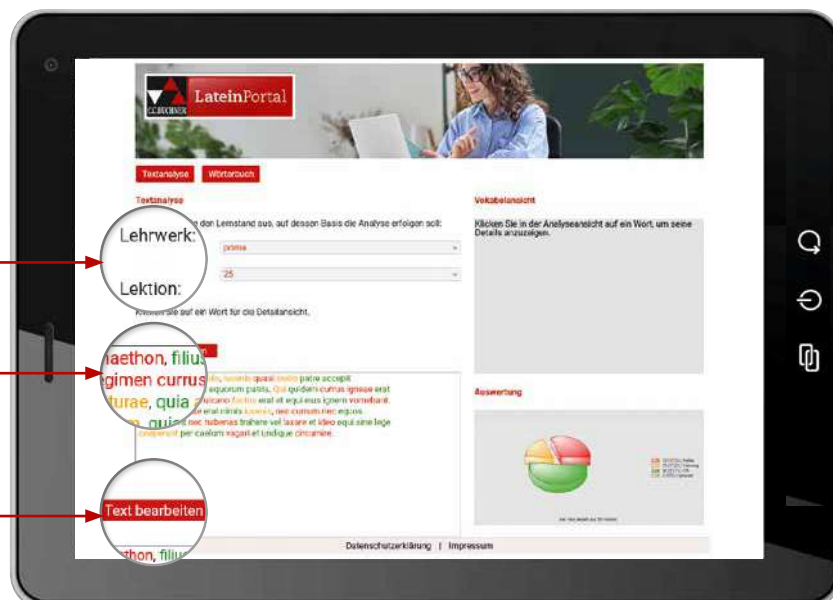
C.C.BUCHNER LateinPortal

Textanalyse Wörterbuch

Textanalyse

Wählen Sie den Lernstand aus, auf dessen Basis die Analyse erfolgen soll:

Lehrwerk: prima

Lektion: 25

Klicken Sie auf ein Wort für die Detailansicht.

Phaethon, filius
regimen currus
naturae, quia
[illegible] quaerens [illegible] patre accepit
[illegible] equorum patris. Qui quidem currus igneus erat
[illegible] erat et equi eius ignem vomebant.
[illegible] erat nimis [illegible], nec currum nec equos
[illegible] nec habenas trahere vel laxare et ideo equi sine lege
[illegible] per caelum vagati et undique circumire.

Text bearbeiten

Phaethon, filius

Vokabelansicht

Klicken Sie in der Analyseansicht auf ein Wort, um seine Details anzuzeigen.

Auswertung

Datenschutzerklärung | Impressum